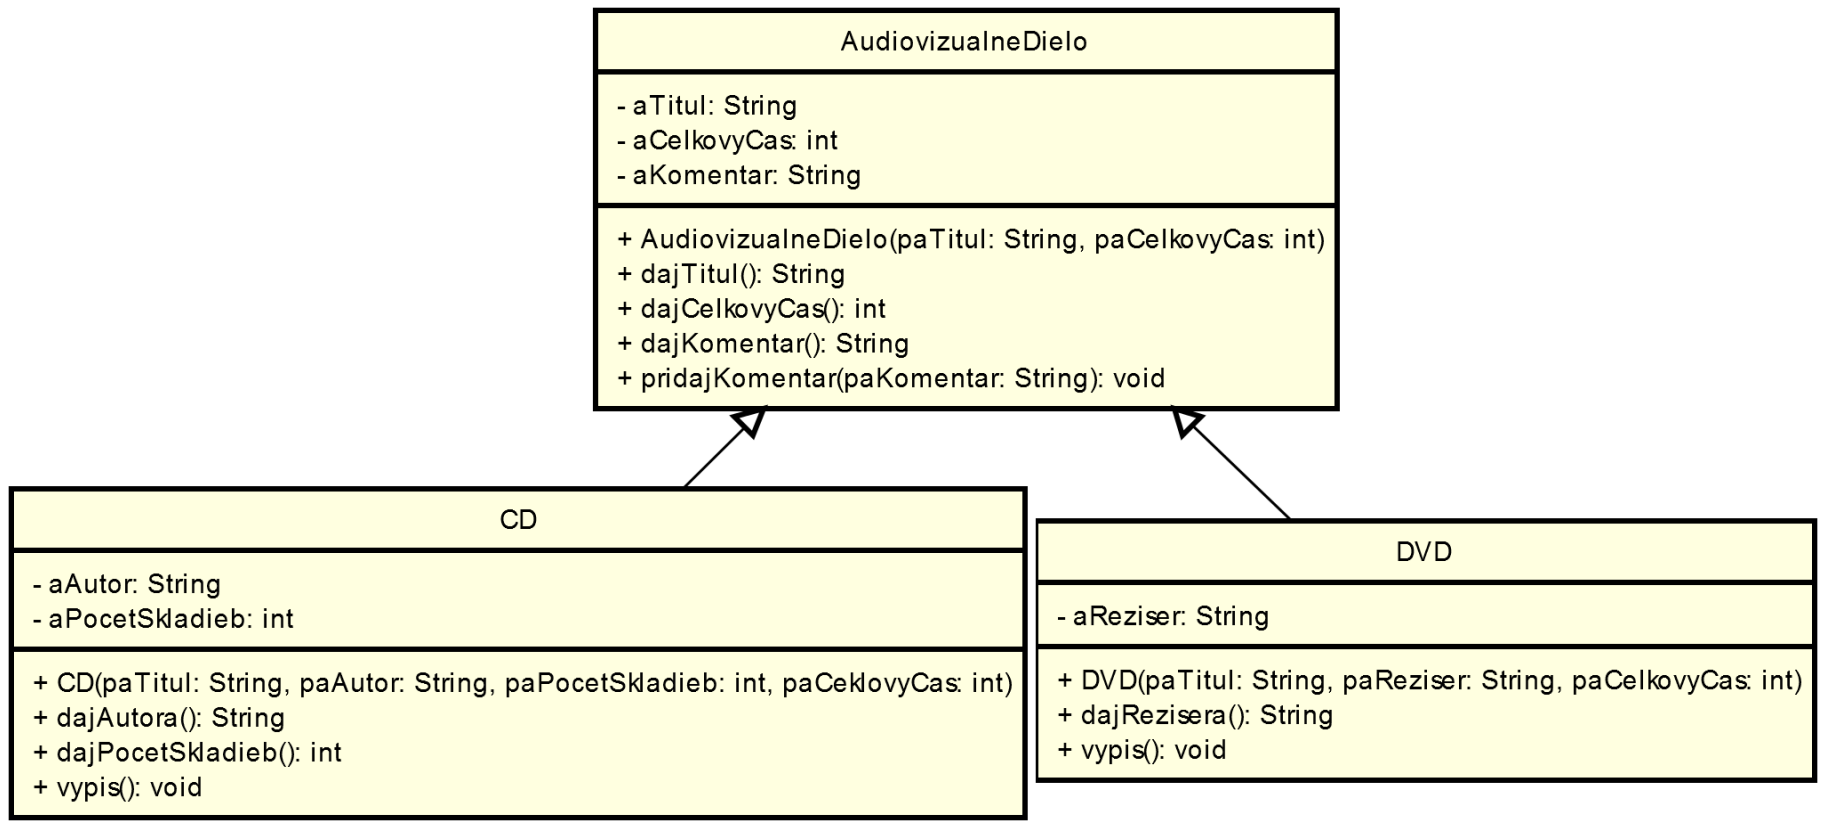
AudiovizualneDielo

- aTitul: String
- aCelkovyCas: int
- aKomentar: String

+ AudiovizualneDielo(paTitul: String, paCelkovyCas: int)
+ dajTitul(): String
+ dajCelkovyCas(): int
+ dajKomentar(): String
+ pridajKomentar(paKomentar: String): void

CD

- aAutor: String
- aPocetSkladieb: int

+ CD(paTitul: String, paAutor: String, paPocetSkladieb: int, paCeklovyCas: int)
+ dajAutora(): String
+ dajPocetSkladieb(): int
+ vypis(): void

DVD

- aReziser: String

+ DVD(paTitul: String, paReziser: String, paCelkovyCas: int)
+ dajRezisera(): String
+ vypis(): void